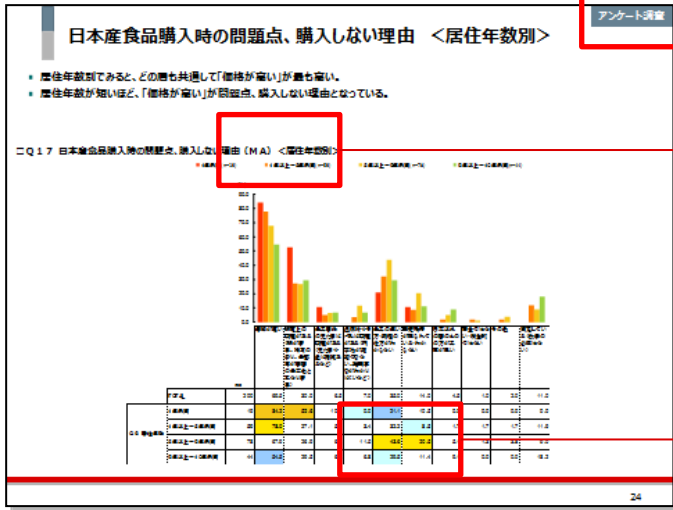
アンケート調査

日本産食品購入時の問題点、購入しない理由 <居住年数別>

■ 居住年数別でみると、どの層も共通して「価格が高い」が最も高い。
■ 居住年数が短いほど、「価格が高い」が問題点、購入しない理由となっている。

□Q17 日本産食品購入時の問題点、購入しない理由（MA） <居住年数別>

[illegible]

24